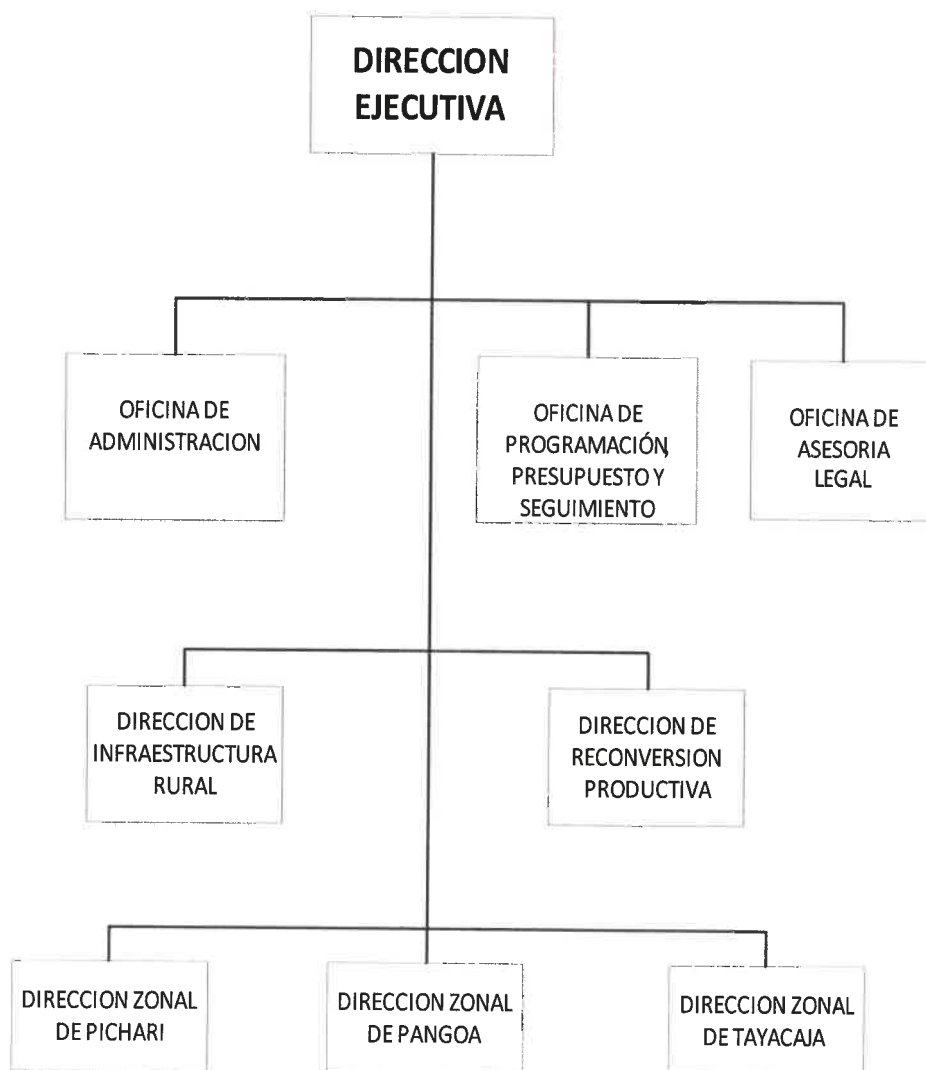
DIRECCION EJECUTIVA

OFICINA DE ADMINISTRACION

OFICINA DE PROGRAMACIÓN, PRESUPUESTO Y SEGUIMIENTO

OFICINA DE ASESORIA LEGAL

DIRECCION DE INFRAESTRUCTURA RURAL

DIRECCION DE RECONVERSION PRODUCTIVA

DIRECCION ZONAL DE PICHARI

DIRECCION ZONAL DE PANGOA

DIRECCION ZONAL DE TAYACAJA